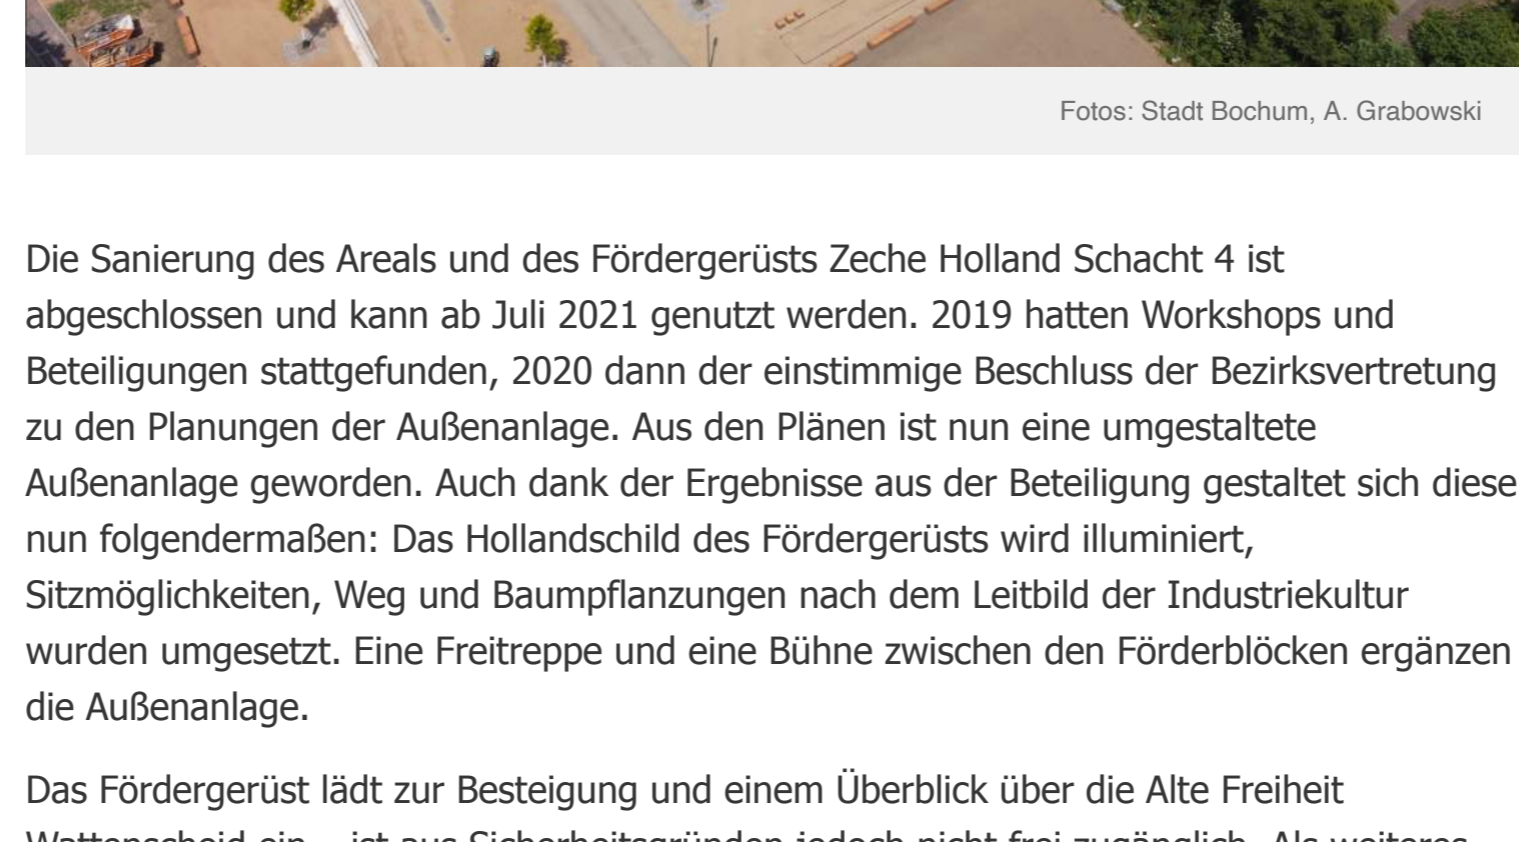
Fotos: Stadt Bochum, A. Grabowski

Die Sanierung des Areals und des Fördergerüsts Zeche Holland Schacht 4 ist abgeschlossen und kann ab Juli 2021 genutzt werden. 2019 hatten Workshops und Beteiligungen stattgefunden, 2020 dann der einstimmige Beschluss der Bezirksvertretung zu den Planungen der Außenanlage. Aus den Plänen ist nun eine umgestaltete Außenanlage geworden. Auch dank der Ergebnisse aus der Beteiligung gestaltet sich diese nun folgendermaßen: Das Hollandschild des Fördergerüsts wird illuminiert, Sitzmöglichkeiten, Weg und Baumpflanzungen nach dem Leitbild der Industriekultur wurden umgesetzt. Eine Freitreppe und eine Bühne zwischen den Förderblöcken ergänzen die Außenanlage.

Das Fördergerüst lädt zur Besteigung und einem Überblick über die Alte Freiheit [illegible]